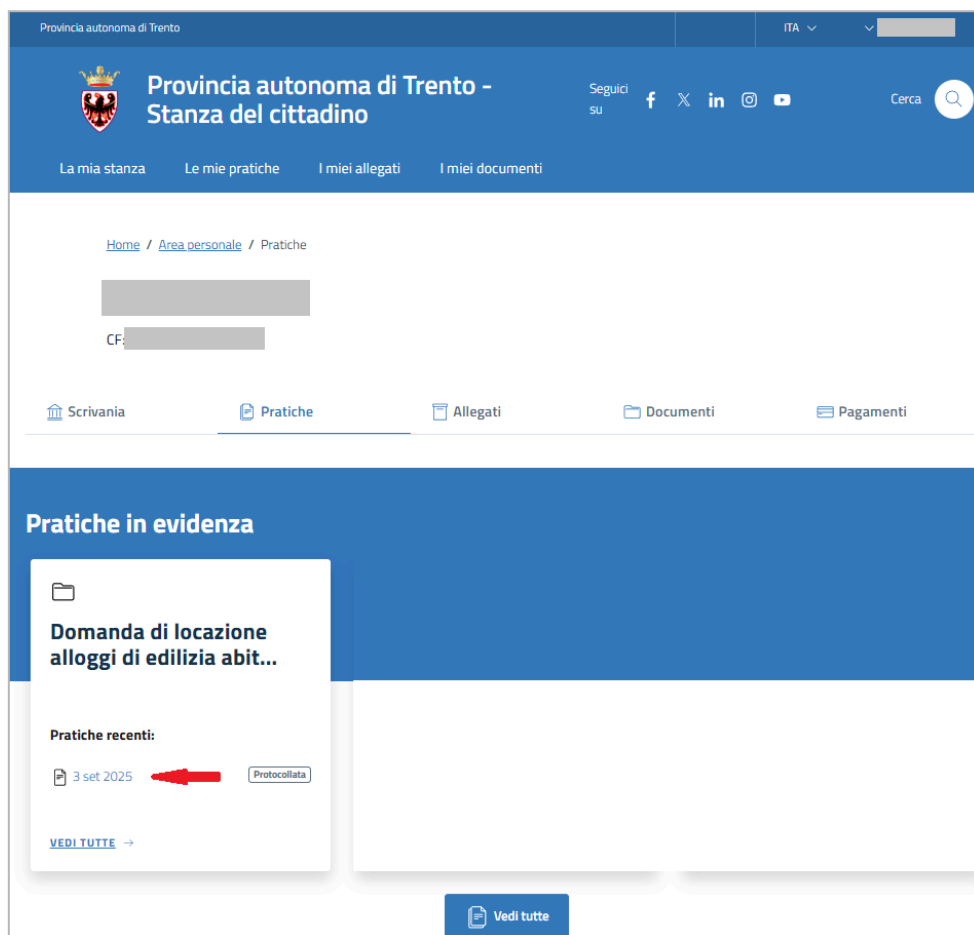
Provincia autonoma di Trento

ITA

Provincia autonoma di Trento - Stanza del cittadino

Seguici su

Cerca

La mia stanza  Le mie pratiche  I miei allegati  I miei documenti

Home / Area personale / Pratiche

CF:

Scrivania  Pratiche  Allegati  Documenti  Pagamenti

Pratiche in evidenza

Domanda di locazione alloggi di edilizia abit...

Pratiche recenti:

3 set 2025  Protocollata

VEDI TUTTE →

Vedi tutte